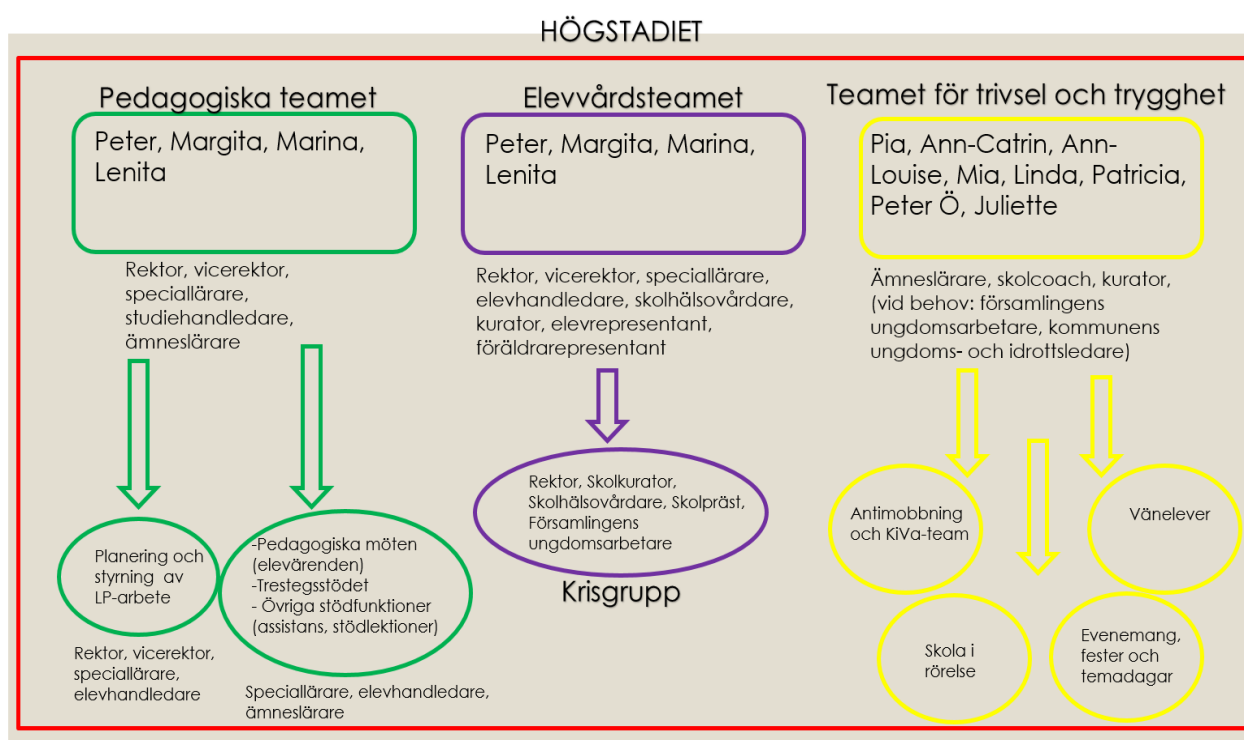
HÖGSTADIET

Pedagogiska teamet

Peter, Margita, Marina, Lenita

Rektor, vicerektor, speciallärare, studiehandledare, ämneslärare

Planering och styrning av LP-arbete

Rektor, vicerektor, speciallärare, elevhandledare

-Pedagogiska möten (elevärenden)
-Trestegsstödet
- Övriga stödfunktioner (assistans, stödlektioner)

Speciallärare, elevhandledare, ämneslärare

Elevvårdsteamet

Peter, Margita, Marina, Lenita

Rektor, vicerektor, speciallärare, elevhandledare, skolhälsovårdare, kurator, elevrepresentant, föräldrarepresentant

Rektor, Skolkurator, Skolhälsovårdare, Skolpräst, Församlingens ungdomsarbetare

Krisgrupp

Teamet för trivsel och trygghet

Pia, Ann-Catrin, Ann-Louise, Mia, Linda, Patricia, Peter Ö, Juliette

Ämneslärare, skolcoach, kurator, (vid behov: församlingens ungdomsarbetare, kommunens ungdoms- och idrottsledare)

Antimobbning och KiVa-team

Vänelever

Skola i rörelse

Evenemang, fester och temadagar